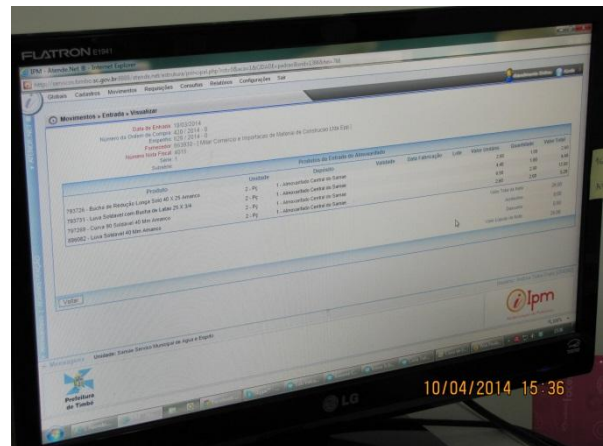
FLATRON E1941

IPM - Atende.Net - Internet Explorer

Globais Cadastros Movimentos Requisições Consultas Relatórios Configurações Sair

Movimentos » Entrada » Visualizar

Data de Entrada: 10/03/2014

Número da Ordem de Compra: 426 / 2014 - 0

Empenho: 426 / 2014 - 0

Fornecedor: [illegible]

Número Nota Fiscal: 4013

Produtos da Entrada no Almoxarifado

| Produto | Unidade | Depósito | Validade | Data Fabricação | Lote | Valor Unitário | Quantidade | Valor Total |
|---|---|---|---|---|---|---|---|---|
| 795734 - Bucha de Redução Longa Sold 40 X 25 Amanco | 2 - Pç | 1 - Almoxarifado Central do Samae | | | | 2,40 | | |
| 795735 - Luva Soldável com Bucha de Latão 25 X 3/4 | 2 - Pç | 1 - Almoxarifado Central do Samae | | | | | | |
| 797269 - Curva 90 Soldável 40 Mm Amanco | 2 - Pç | 1 - Almoxarifado Central do Samae | | | | | | |
| 886082 - Luva Soldável 40 Mm Amanco | 2 - Pç | 1 - Almoxarifado Central do Samae | | | | | | |

Voltar

Unidade: Samae Serviço Municipal de Água e Esgoto

Prefeitura de Timbó

ipm

LG

10/04/2014 15:36